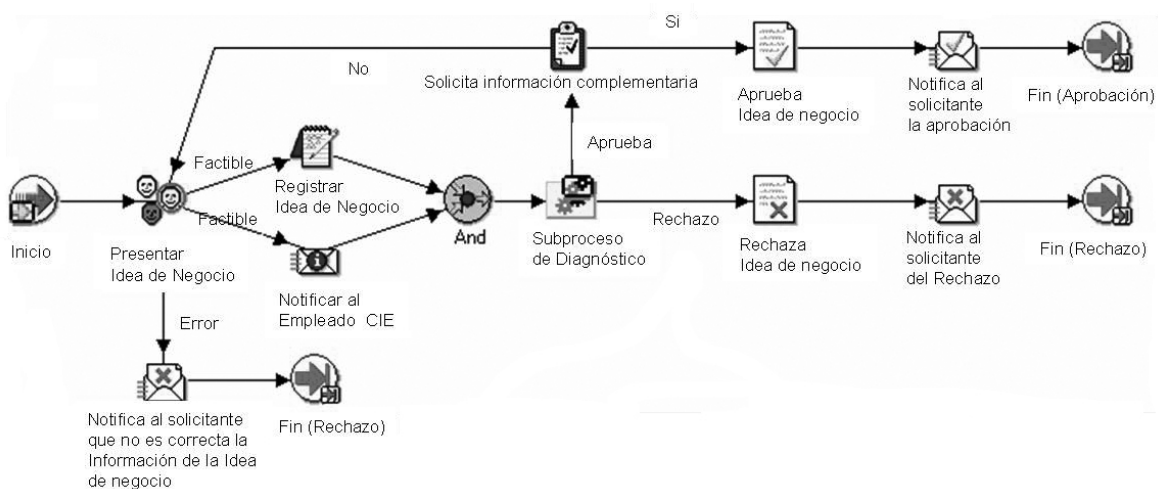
Si

No

Solicita información complementaria

Aprueba
Idea de negocio

Notifica al
solicitante
la aprobación

Fin (Aprobación)

Factible

Registrar
Idea de Negocio

Aprueba

Factible

Inicio

Presentar
Idea de Negocio

And

Subproceso
de Diagnóstico

Rechazo

Rechaza
Idea de negocio

Notifica al
solicitante
del Rechazo

Fin (Rechazo)

Notificar al
Empleado CIE

Error

Notifica al solicitante
que no es correcta la
Información de la Idea
de negocio

Fin (Rechazo)